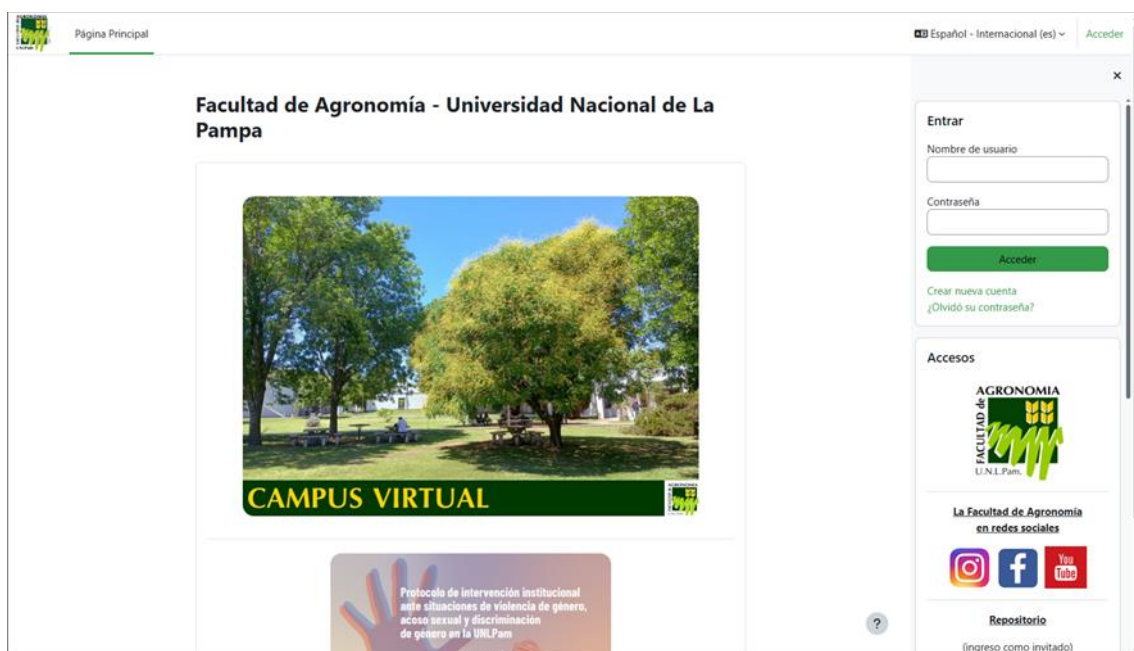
Página Principal

Español - Internacional (es) Acceder

×

Facultad de Agronomía - Universidad Nacional de La Pampa

CAMPUS VIRTUAL

Protocolo de intervención institucional ante situaciones de violencia de género, acoso sexual y discriminación de género en la UNLPam

?

Entrar

Nombre de usuario

Contraseña

Acceder

Crear nueva cuenta

¿Olvidó su contraseña?

Accesos

AGRONOMIA
FACULTAD de
U.N.L.Pam.

La Facultad de Agronomía en redes sociales

You Tube

Repositorio

(ingreso como invitado)